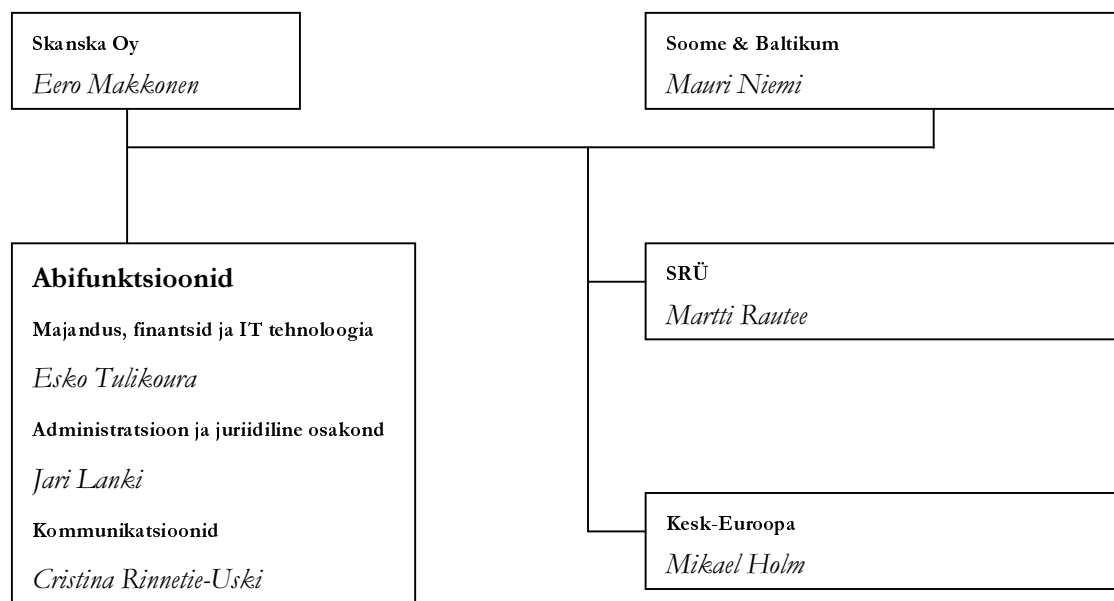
Skanska Oy
Eero Makkonen

Soome & Baltikum
Mauri Niemi

Abifunktsioonid
Majandus, finantsid ja IT tehnoloogia
Esko Tulikoura
Administratsioon ja juriidiline osakond
Jari Lanki
Kommunikatsioonid
Cristina Rinnetie-Uski

SRÜ
Martti Rautee

Kesk-Euroopa
Mikael Holm